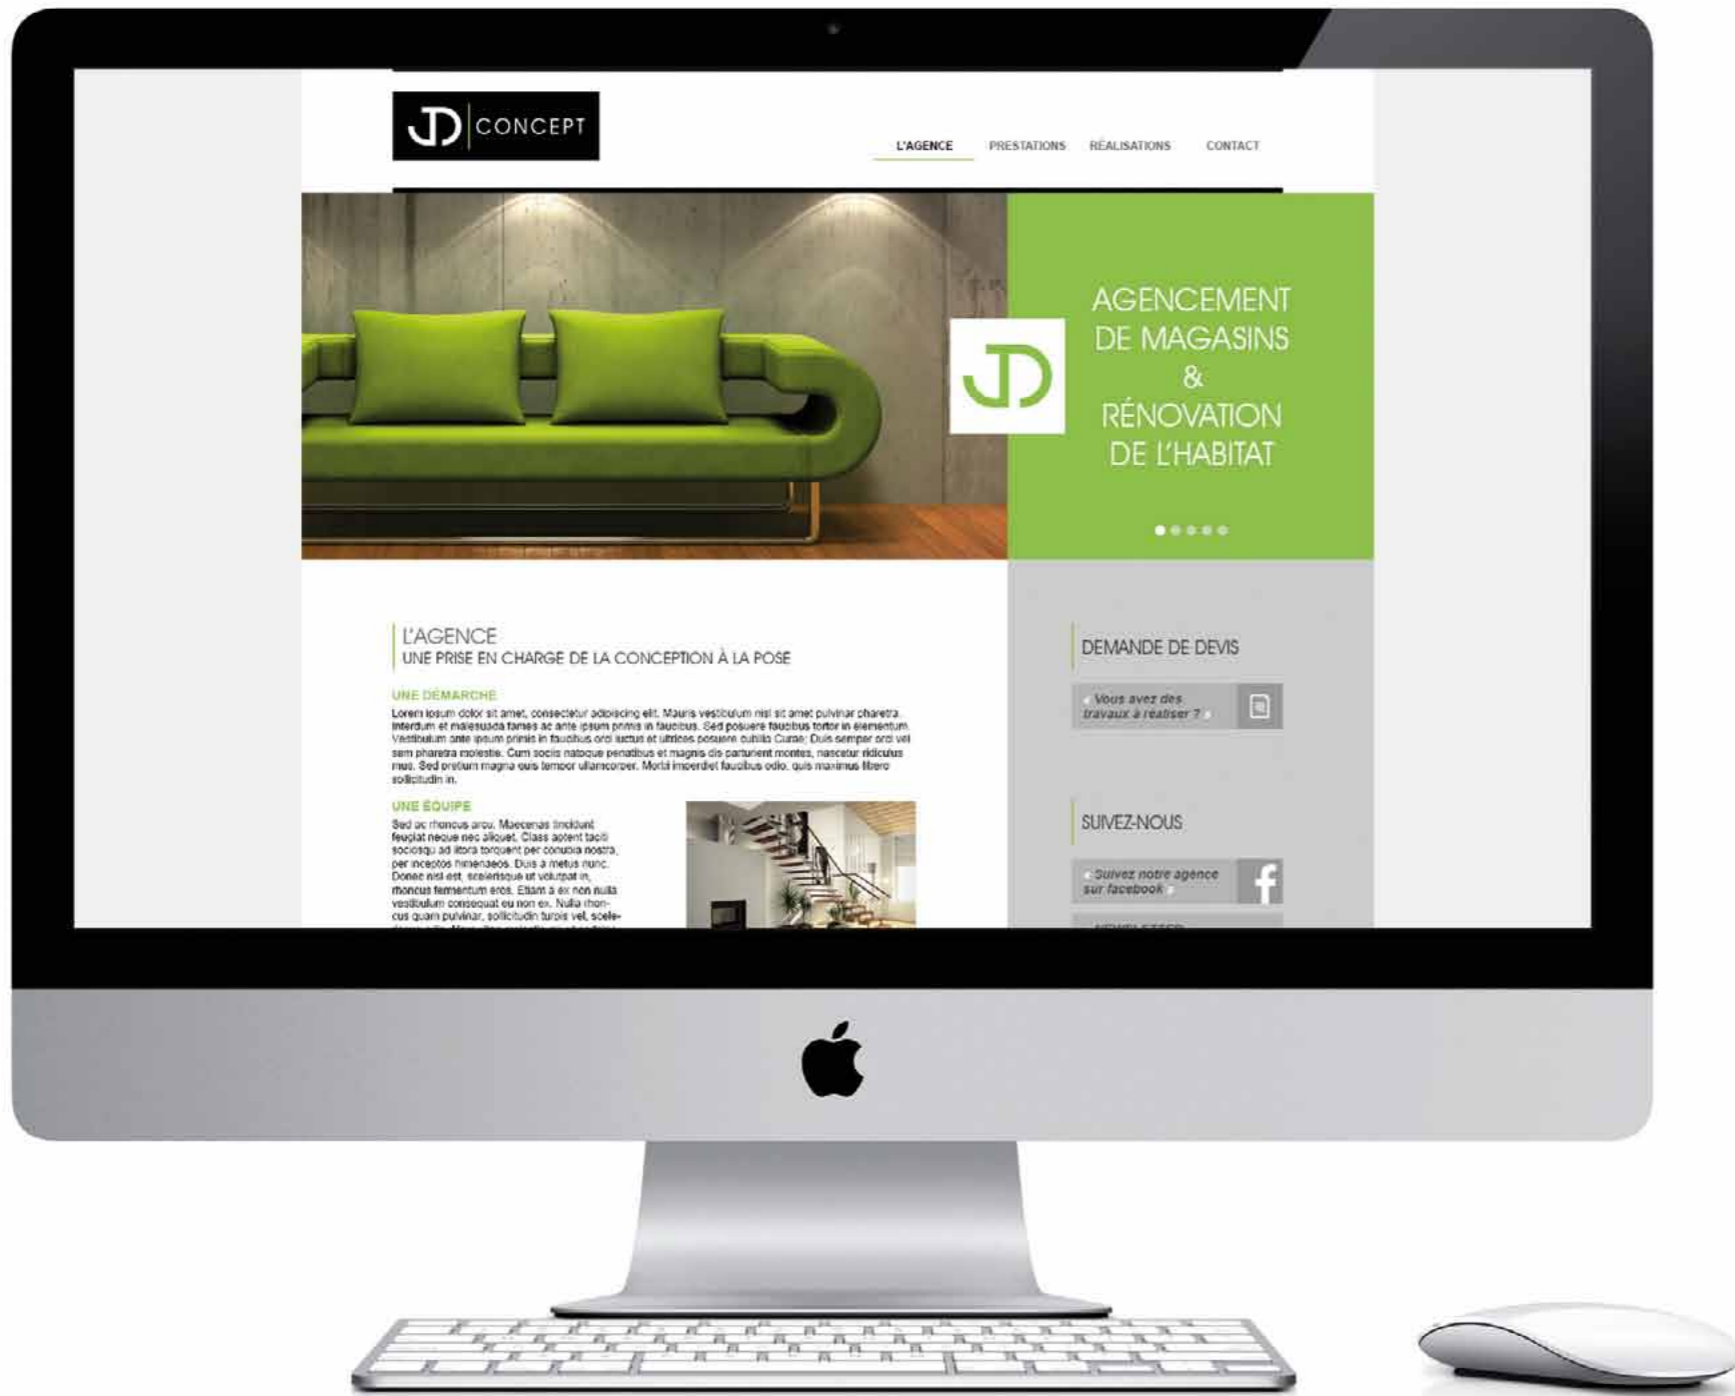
JD CONCEPT

L'AGENCE PRESTATIONS RÉALISATIONS CONTACT

AGENCEMENT DE MAGASINS & RÉNOVATION DE L'HABITAT

L'AGENCE
UNE PRISE EN CHARGE DE LA CONCEPTION À LA POSE

UNE DÉMARCHE
Lorem ipsum dolor sit amet, consectetur adipiscing elit. Mauris vestibulum nisl sit amet pulvinar pharetra. Interdum et malesuada fames ac ante ipsum primis in faucibus. Sed posuere faucibus tortor in elementum. Vestibulum ante ipsum primis in faucibus orci luctus et ultrices posuere cubilia Curae; Duis semper orci vel sem pharetra molestie. Cum sociis natoque penatibus et magnis dis parturient montes, nascetur ridiculus mus. Sed pretium magna quis tempor ullamcorper. Morbi imperdiet faucibus odio, quis maximus libero sollicitudin in.

UNE ÉQUIPE
Sed ac rhoncus arcu. Maecenas tincidunt feugiat neque nec aliquet. Class aptent taciti sociosqu ad litora torquent per conubia nostra, per inceptos himenaeos. Duis a metus nunc. Donec nisl est, scelerisque ut volutpat in, rhoncus fermentum eros. Etiam a ex non nulla vestibulum consequat eu non ex. Nulla rhoncus quam pulvinar, sollicitudin turpis vel, scele- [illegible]

DEMANDE DE DEVIS
Vous avez des travaux à réaliser ?

SUIVEZ-NOUS
Suivez notre agence sur facebook
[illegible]